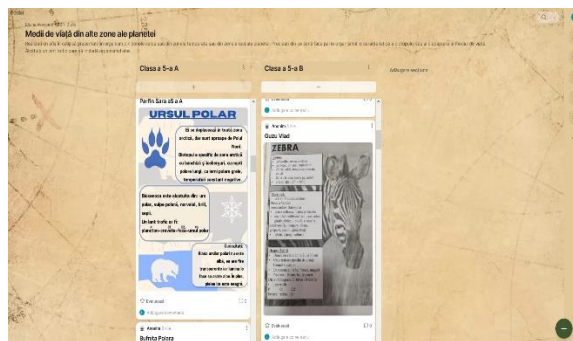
Medii de viață din alte zone ale planetei

Clasa a 5-a A

Clasa a 5-a B

Adăugare secțiune

Porfin Sara clasa a 5-a A

URSUL POLAR

El se deplasează în tundra zonei arctice, dar mai aproape de Polul Nord. Blana sa e specifică de zona arctică cu temperaturi foarte joase și ierni lungi.

Ecosistemul este alcătuit din: urs polar, vulpe polară, narval, foci, lupi.

Un lanț trofic ar fi: plancton-crevete-focă-urs polar

Curiozitate: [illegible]

Adăugare comentariu

Gudu Vlad

ZEBRA

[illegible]

Adăugare comentariu

Bufnița Polară